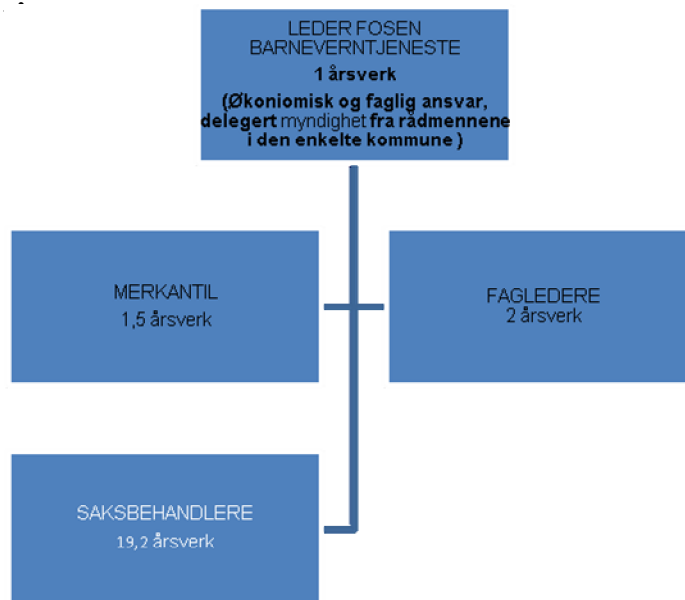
LEDER FOSEN BARNEVERNTJENESTE
1 årsverk
(Økoniomisk og faglig ansvar, delegert myndighet fra rådmennene i den enkelte kommune )

MERKANTIL
1,5 årsverk

FAGLEDERE
2 årsverk

SAKSBEHANDLERE
19,2 årsverk